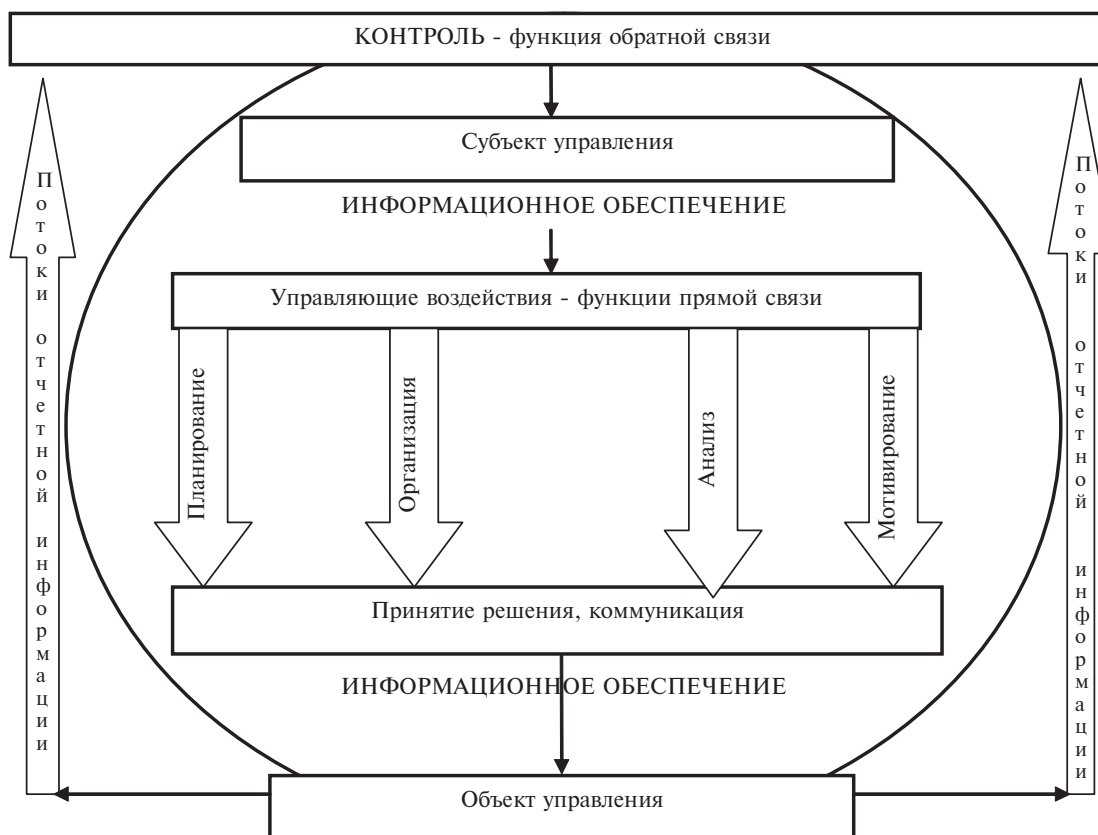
КОНТРОЛЬ - функция обратной связи

Субъект управления

ИНФОРМАЦИОННОЕ ОБЕСПЕЧЕНИЕ

Управляющие воздействия - функции прямой связи

Планирование

Организация

Анализ

Мотивирование

Принятие решения, коммуникация

ИНФОРМАЦИОННОЕ ОБЕСПЕЧЕНИЕ

Объект управления

Потоки отчетной информации

Потоки отчетной информации